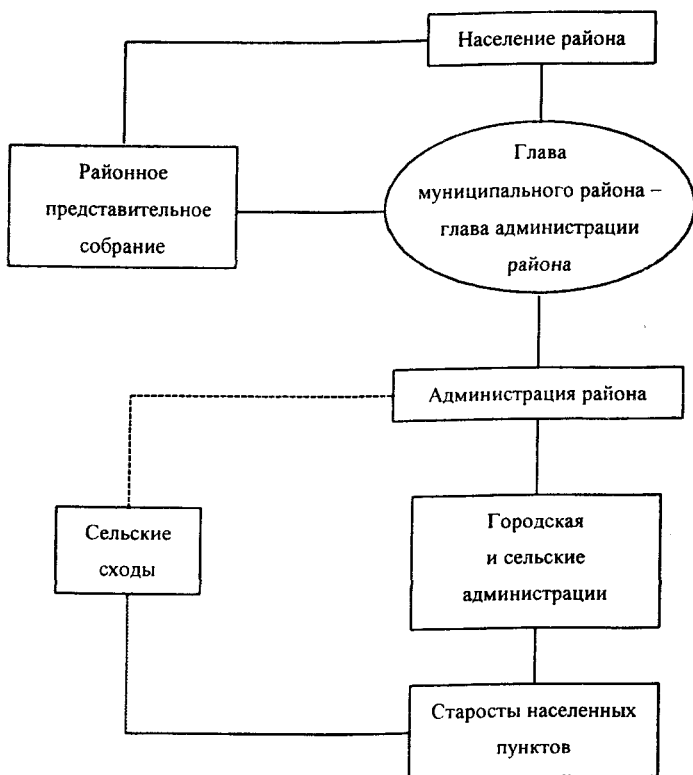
Население района

Районное представительное собрание

Глава муниципального района – глава администрации района

Администрация района

Сельские сходы

Городская и сельские администрации

Старосты населенных пунктов